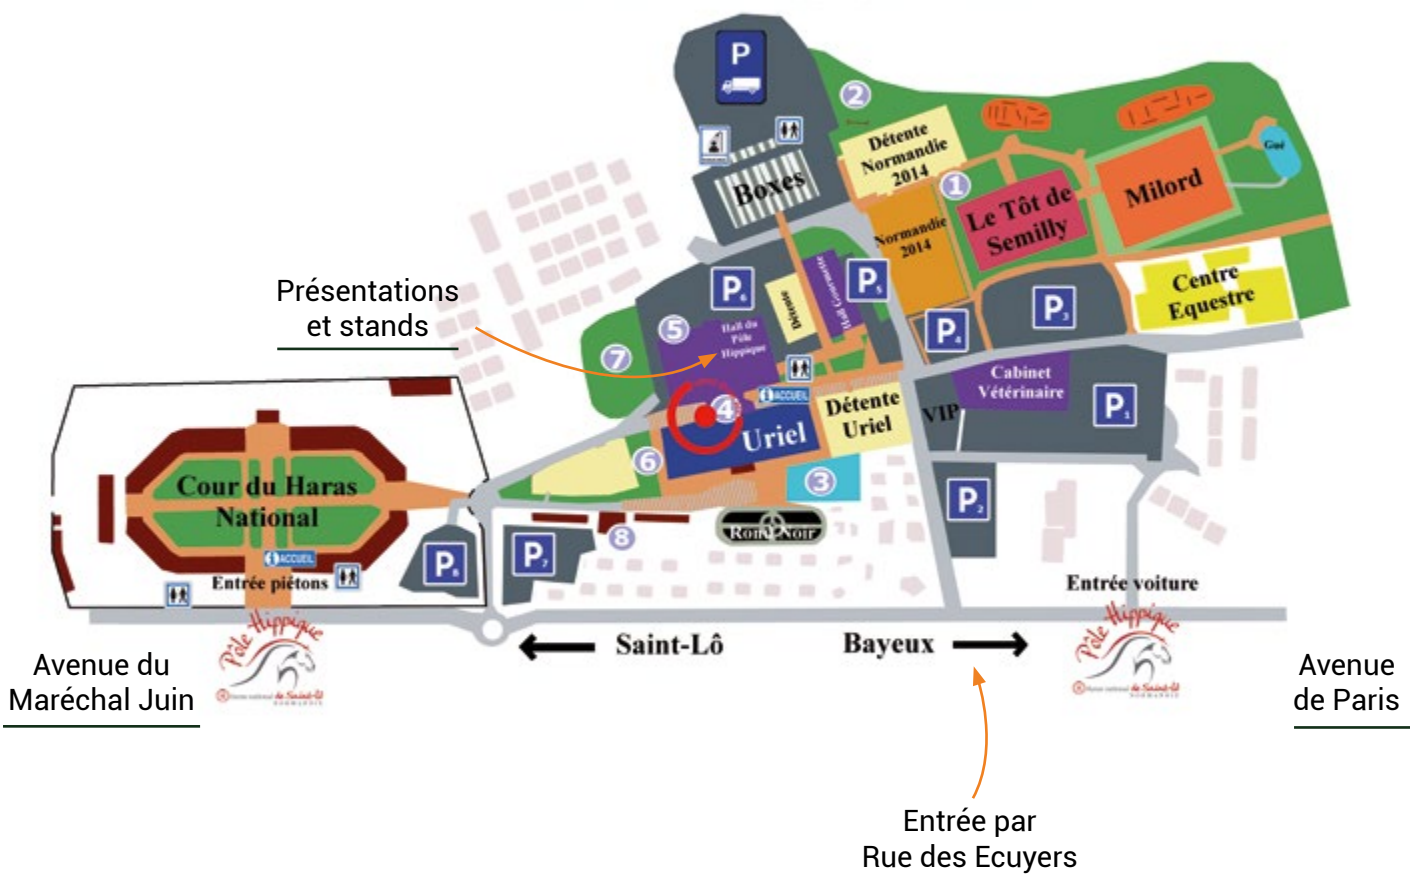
P

2

Détente Normandie 2014

Boxes

1

Le Tôt de Semilly

Milord

Gué

Normandie 2014

Présentations et stands

P6

Détente

Hall Gourmande

P5

Centre Equestre

P3

P4

5

Hall du Pôle Hippique

7

ACCUEIL

Cabinet Vétérinaire

4

Détente Uriel

VIP

P1

Uriel

6

3

Cour du Haras National

P2

Rond Noir

8

P8

P7

ACCUEIL

Entrée piétons

Entrée voiture

Saint-Lô

Bayeux

Avenue du Maréchal Juin

Pôle Hippique

Pôle Hippique

Avenue de Paris

Entrée par Rue des Ecuyers